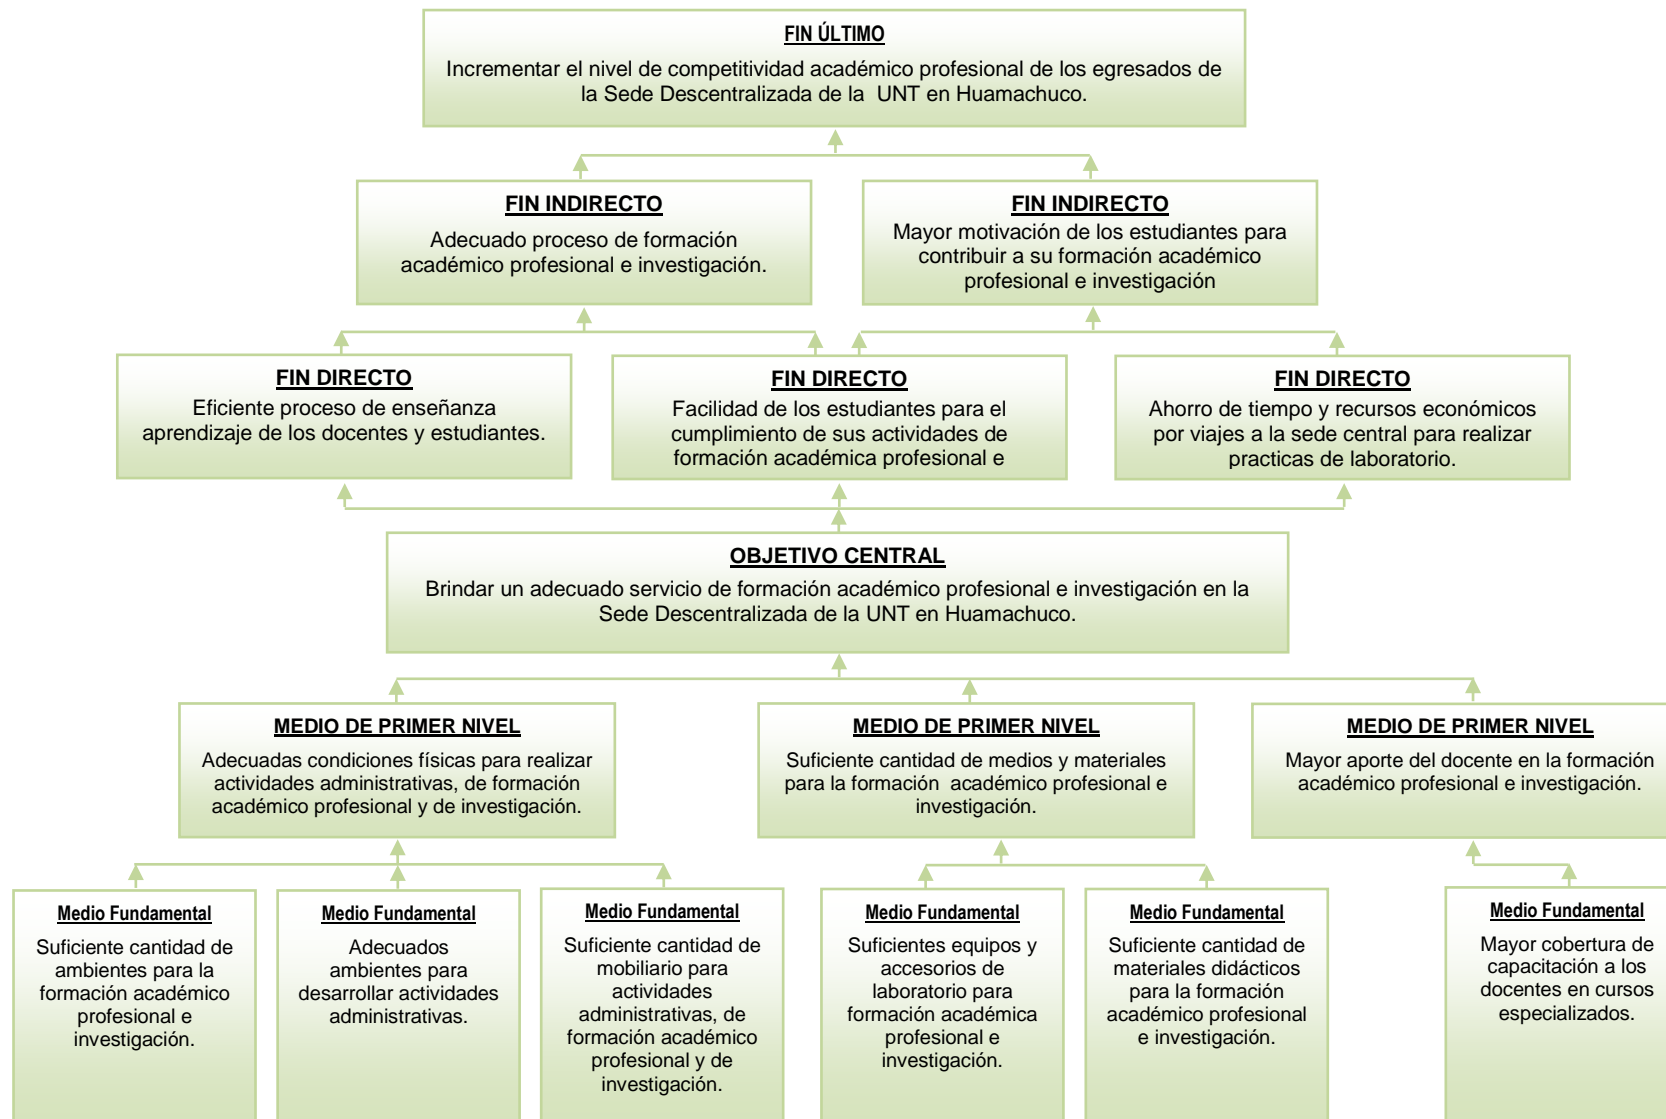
FIN ÚLTIMO
Incrementar el nivel de competitividad académico profesional de los egresados de la Sede Descentralizada de la UNT en Huamachuco.

FIN INDIRECTO
Adecuado proceso de formación académico profesional e investigación.

FIN INDIRECTO
Mayor motivación de los estudiantes para contribuir a su formación académico profesional e investigación

FIN DIRECTO
Eficiente proceso de enseñanza aprendizaje de los docentes y estudiantes.

FIN DIRECTO
Facilidad de los estudiantes para el cumplimiento de sus actividades de formación académica profesional e

FIN DIRECTO
Ahorro de tiempo y recursos económicos por viajes a la sede central para realizar practicas de laboratorio.

OBJETIVO CENTRAL
Brindar un adecuado servicio de formación académico profesional e investigación en la Sede Descentralizada de la UNT en Huamachuco.

MEDIO DE PRIMER NIVEL
Adecuadas condiciones físicas para realizar actividades administrativas, de formación académico profesional y de investigación.

MEDIO DE PRIMER NIVEL
Suficiente cantidad de medios y materiales para la formación académico profesional e investigación.

MEDIO DE PRIMER NIVEL
Mayor aporte del docente en la formación académico profesional e investigación.

Medio Fundamental
Suficiente cantidad de ambientes para la formación académico profesional e investigación.

Medio Fundamental
Adecuados ambientes para desarrollar actividades administrativas.

Medio Fundamental
Suficiente cantidad de mobiliario para actividades administrativas, de formación académico profesional y de investigación.

Medio Fundamental
Suficientes equipos y accesorios de laboratorio para formación académica profesional e investigación.

Medio Fundamental
Suficiente cantidad de materiales didácticos para la formación académico profesional e investigación.

Medio Fundamental
Mayor cobertura de capacitación a los docentes en cursos especializados.